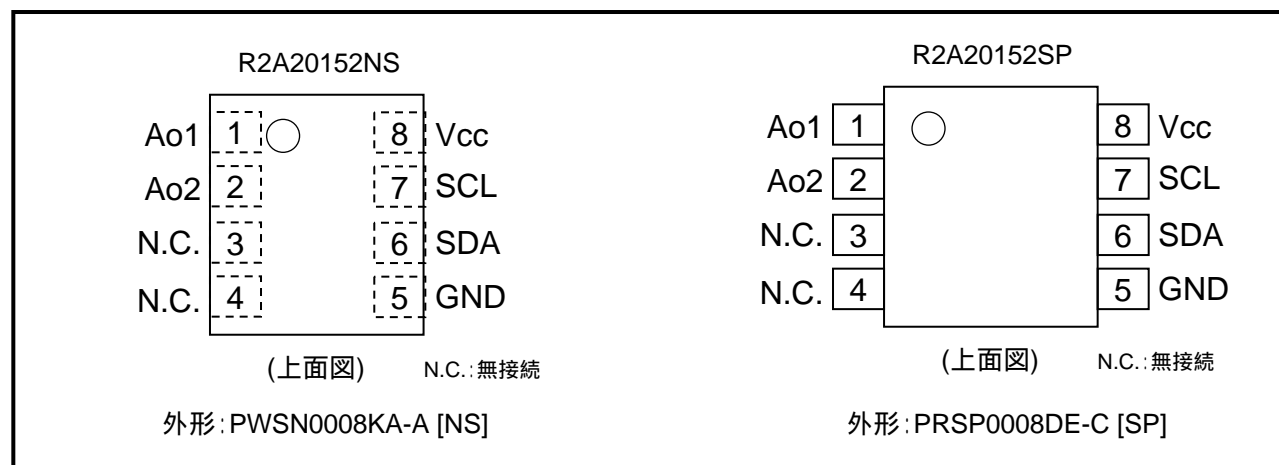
R2A20152NS

Ao1 1 8 Vcc
Ao2 2 7 SCL
N.C. 3 6 SDA
N.C. 4 5 GND

(上面図) N.C.:無接続

外形:PWSN0008KA-A [NS]

R2A20152SP

Ao1 1 8 Vcc
Ao2 2 7 SCL
N.C. 3 6 SDA
N.C. 4 5 GND

(上面図) N.C.:無接続

外形:PRSP0008DE-C [SP]